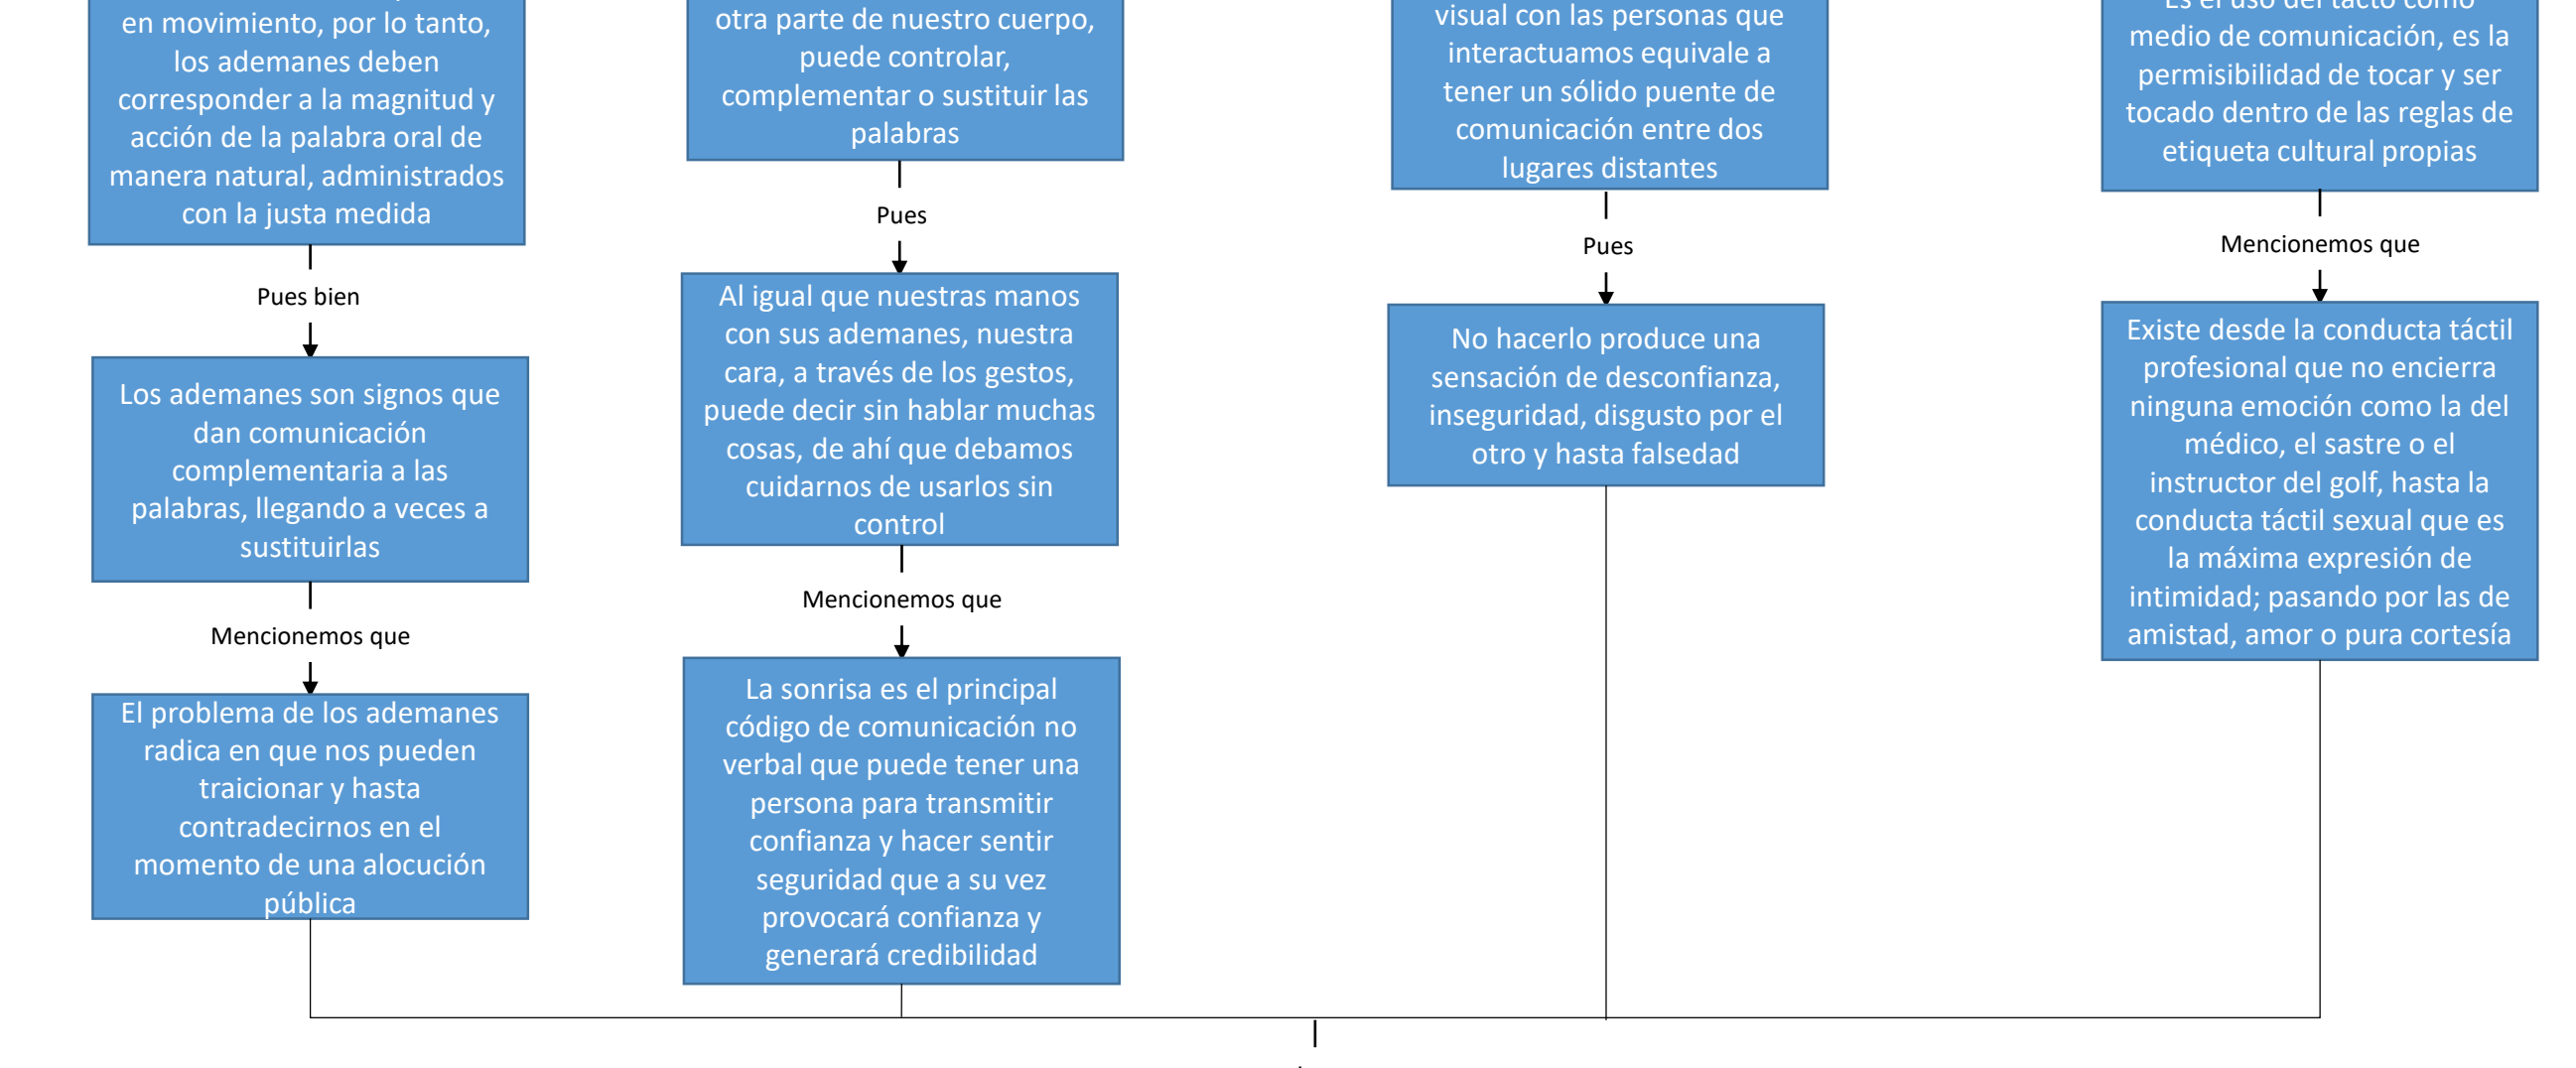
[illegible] en movimiento, por lo tanto, los ademanes deben corresponder a la magnitud y acción de la palabra oral de manera natural, administrados con la justa medida

Pues bien

Los ademanes son signos que dan comunicación complementaria a las palabras, llegando a veces a sustituirlas

Mencionemos que

El problema de los ademanes radica en que nos pueden traicionar y hasta contradecirnos en el momento de una alocución pública

otra parte de nuestro cuerpo, puede controlar, complementar o sustituir las palabras

Pues

Al igual que nuestras manos con sus ademanes, nuestra cara, a través de los gestos, puede decir sin hablar muchas cosas, de ahí que debamos cuidarnos de usarlos sin control

Mencionemos que

La sonrisa es el principal código de comunicación no verbal que puede tener una persona para transmitir confianza y hacer sentir seguridad que a su vez provocará confianza y generará credibilidad

visual con las personas que interactuamos equivale a tener un sólido puente de comunicación entre dos lugares distantes

Pues

No hacerlo produce una sensación de desconfianza, inseguridad, disgusto por el otro y hasta falsedad

Es el uso del tacto como medio de comunicación, es la permisibilidad de tocar y ser tocado dentro de las reglas de etiqueta cultural propias

Mencionemos que

Existe desde la conducta táctil profesional que no encierra ninguna emoción como la del médico, el sastre o el instructor del golf, hasta la conducta táctil sexual que es la máxima expresión de intimidad; pasando por las de amistad, amor o pura cortesía